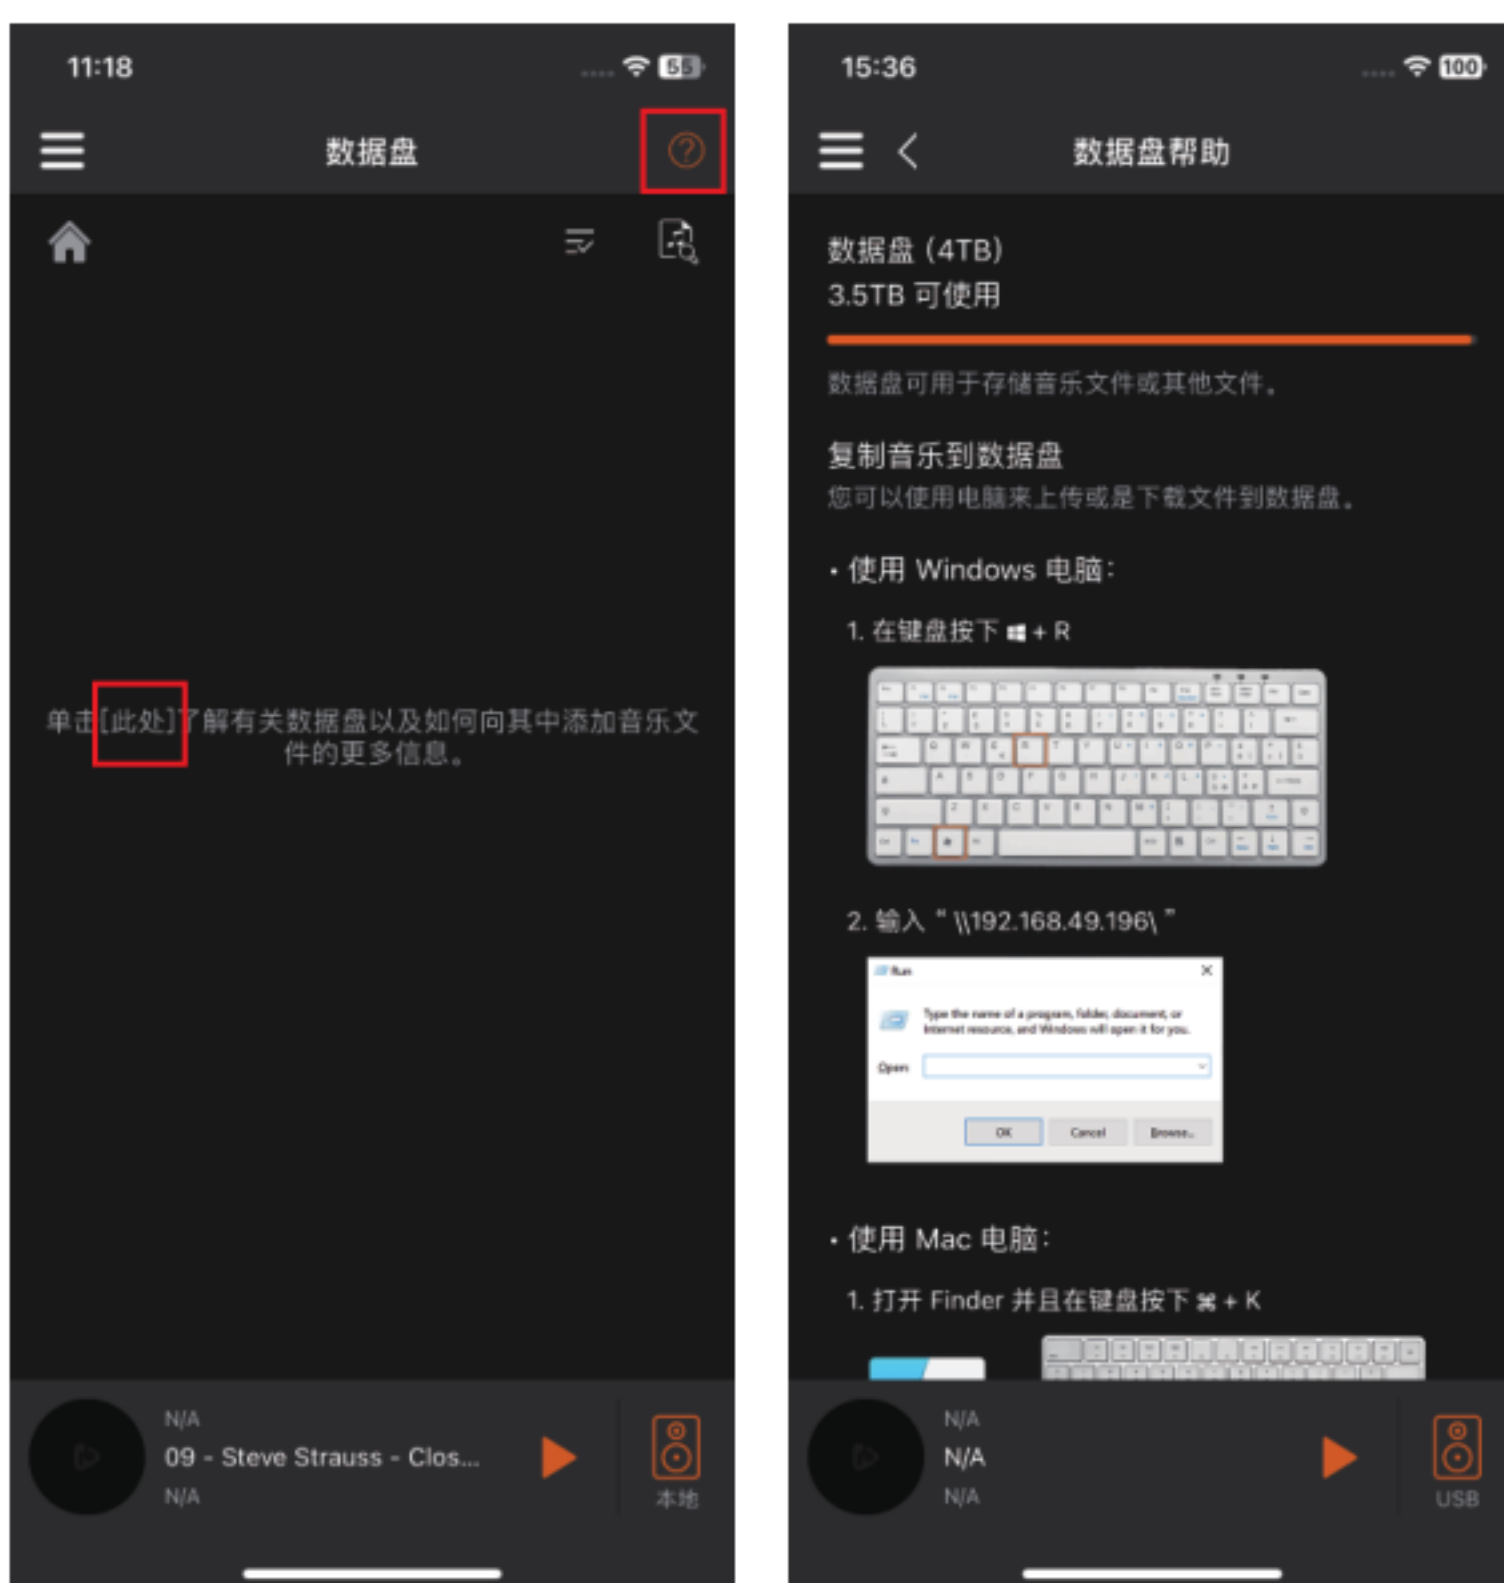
11:18

55

数据盘

单击[此处]了解有关数据盘以及如何向其中添加音乐文件的更多信息。

N/A

09 - Steve Strauss - Clos...

N/A

本地

15:36

100

数据盘帮助

数据盘 (4TB)

3.5TB 可使用

数据盘可用于存储音乐文件或其他文件。

复制音乐到数据盘

您可以使用电脑来上传或是下载文件到数据盘。

• 使用 Windows 电脑:

1. 在键盘按下 ⊞ + R

2. 输入 " \\192.168.49.196\ "

Run

Type the name of a program, folder, document, or Internet resource, and Windows will open it for you.

Open:

OK Cancel Browse...

• 使用 Mac 电脑:

1. 打开 Finder 并且在键盘按下 ⌘ + K

N/A

N/A

N/A

USB